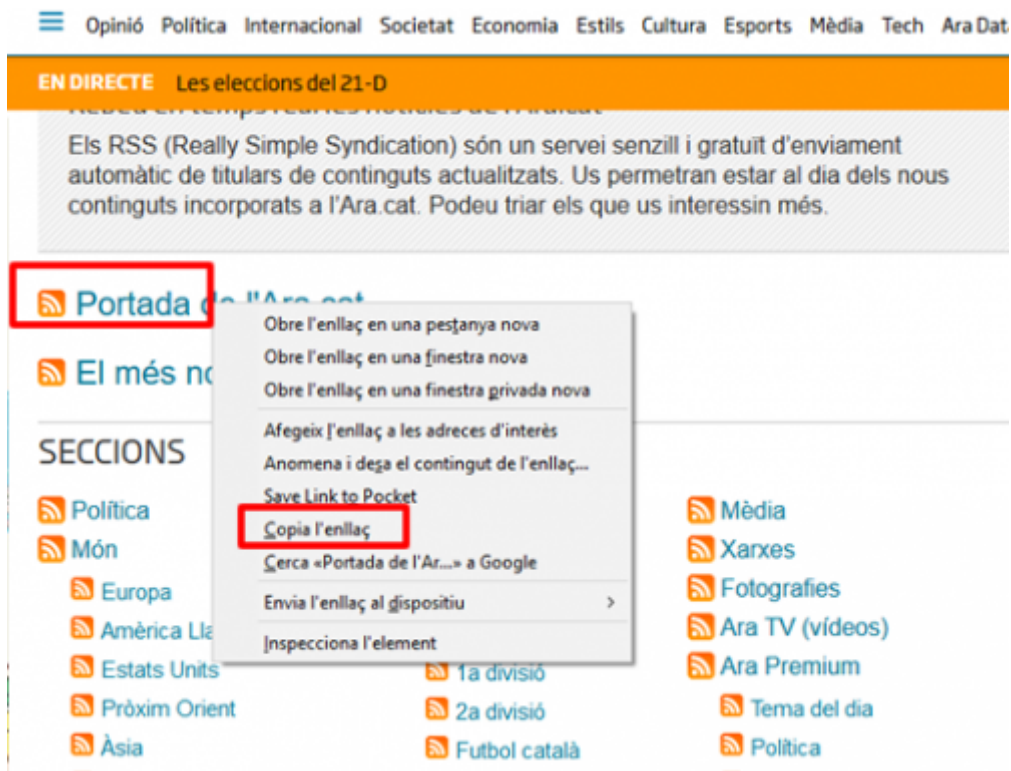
Opinió Política Internacional Societat Economia Estils Cultura Esports Mèdia Tech Ara Dat

EN DIRECTE Les eleccions del 21-D

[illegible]

Els RSS (Really Simple Syndication) són un servei senzill i gratuït d'enviament automàtic de titulars de continguts actualitzats. Us permetran estar al dia dels nous continguts incorporats a l'Ara.cat. Podeu triar els que us interessin més.

Portada d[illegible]

El més no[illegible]

Obre l'enllaç en una pestanya nova
Obre l'enllaç en una finestra nova
Obre l'enllaç en una finestra privada nova
Afegeix l'enllaç a les adreces d'interès
Anomena i desa el contingut de l'enllaç...
Save Link to Pocket
Copia l'enllaç
Cerca «Portada de l'Ar...» a Google
Envia l'enllaç al dispositiu >
Inspecciona l'element

SECCIONS

Política
Món
Europa
Amèrica Lla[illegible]
Estats Units
Pròxim Orient
Àsia

1a divisió
2a divisió
Futbol català

Mèdia
Xarxes
Fotografies
Ara TV (vídeos)
Ara Premium
Tema del dia
Política